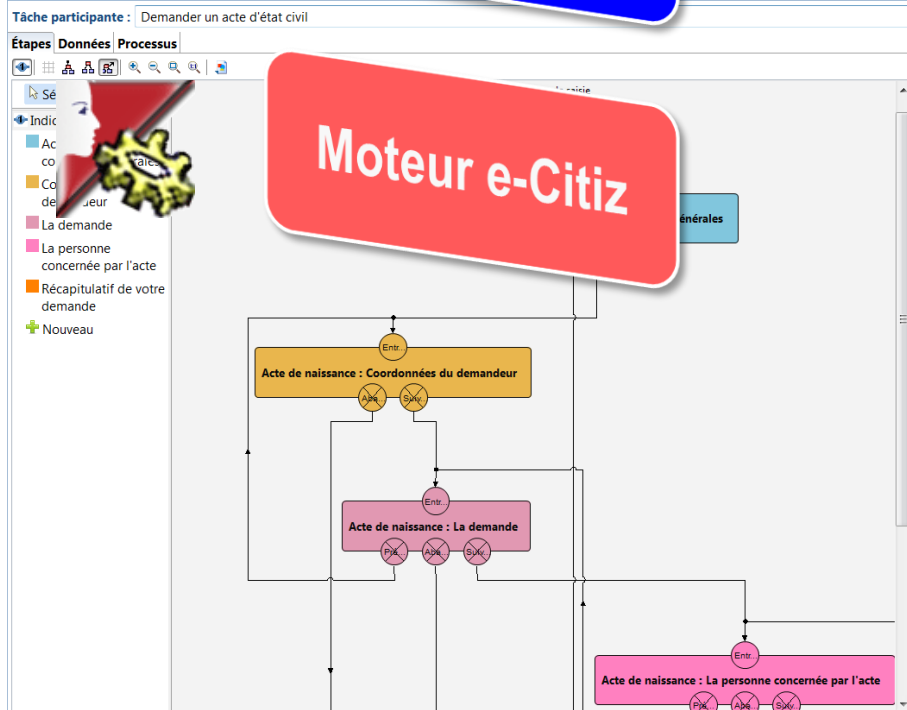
Tâche participante : Demander un acte d'état civil

Étapes Données Processus

Sé

Indic

Ac co

Co de ...deur

La demande

La personne concernée par l'acte

Récapitulatif de votre demande

Nouveau

Moteur e-Citiz

...énérales

Entr...

Acte de naissance : Coordonnées du demandeur

Aba... Suiv...

Entr...

Acte de naissance : La demande

Pré... Aba... Suiv...

Entr...

Acte de naissance : La personne concernée par l'acte

Pré... Aba... Suiv...